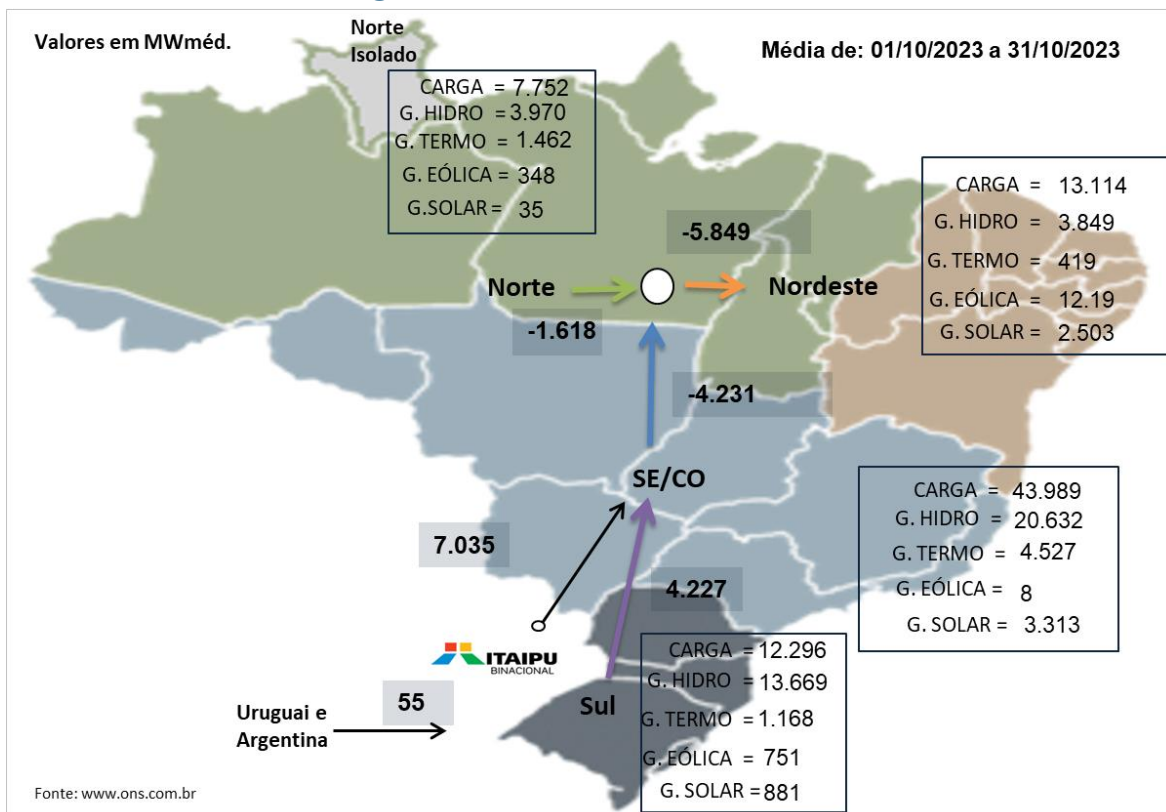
Valores em MWméd.

Norte Isolado

Média de: 01/10/2023 a 31/10/2023

CARGA = 7.752
G. HIDRO = 3.970
G. TERMO = 1.462
G. EÓLICA = 348
G.SOLAR = 35

CARGA = 13.114
G. HIDRO = 3.849
G. TERMO = 419
G. EÓLICA = 12.19
G. SOLAR = 2.503

-5.849

Norte

Nordeste

-1.618

-4.231

SE/CO

CARGA = 43.989
G. HIDRO = 20.632
G. TERMO = 4.527
G. EÓLICA = 8
G. SOLAR = 3.313

7.035

4.227

ITAIPU BINACIONAL

CARGA = 12.296
G. HIDRO = 13.669
G. TERMO = 1.168
G. EÓLICA = 751
G. SOLAR = 881

Sul

55

Uruguai e Argentina

Fonte: www.ons.com.br